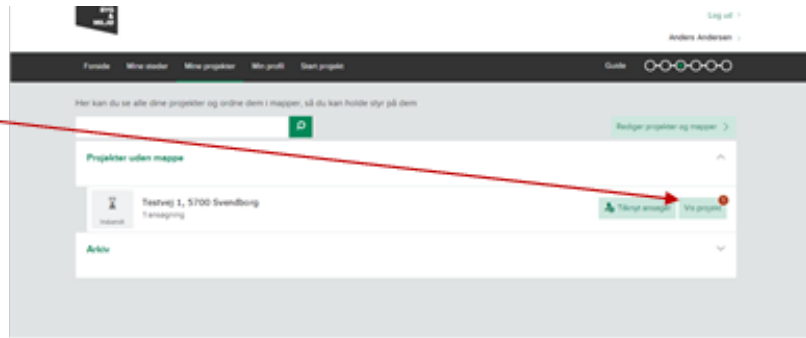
BYG & MILJØ

Log ud

Anders Andersen

Forside Mine steder Mine projekter Min profil Start projekt

Guide

Her kan du se alle dine projekter og ordne dem i mapper, så du kan holde styr på dem

Rediger projekter og mapper

Projekter uden mappe

Indsendt

Testvej 1, 5700 Svendborg

Tilsagning

Tilknyt ansøger

Vis projekt

Arkiv